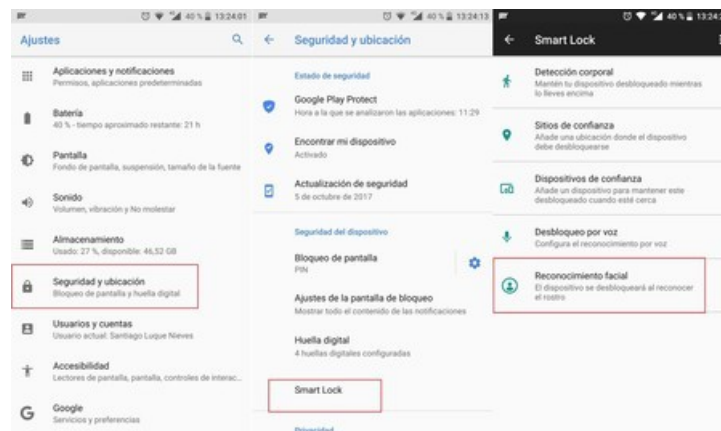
40 % 13:24:01

Ajustes

Aplicaciones y notificaciones
Permisos, aplicaciones predeterminadas

Batería
40 % - tiempo aproximado restante: 21 h

Pantalla
Fondo de pantalla, suspensión, tamaño de la fuente

Sonido
Volumen, vibración y No molestar

Almacenamiento
Usado: 27 %, disponible: 46,52 GB

Seguridad y ubicación
Bloqueo de pantalla y huella digital

Usuarios y cuentas
Usuario actual: Santiago Luque Nieves

Accesibilidad
Lectores de pantalla, pantalla, controles de interac...

Google
Servicios y preferencias

40 % 13:24:13

Seguridad y ubicación

Estado de seguridad

Google Play Protect
Hora a la que se analizaron las aplicaciones: 11:29

Encontrar mi dispositivo
Activado

Actualización de seguridad
5 de octubre de 2017

Seguridad del dispositivo

Bloqueo de pantalla
PIN

Ajustes de la pantalla de bloqueo
Mostrar todo el contenido de las notificaciones

Huella digital
4 huellas digitales configuradas

Smart Lock

Privacidad

40 % 13:24

Smart Lock

Detección corporal
Mantén tu dispositivo desbloqueado mientras lo lleves encima

Sitios de confianza
Añade una ubicación donde el dispositivo debe desbloquearse

Dispositivos de confianza
Añade un dispositivo para mantener este desbloqueado cuando esté cerca

Desbloqueo por voz
Configura el reconocimiento por voz

Reconocimiento facial
El dispositivo se desbloqueará al reconocer el rostro